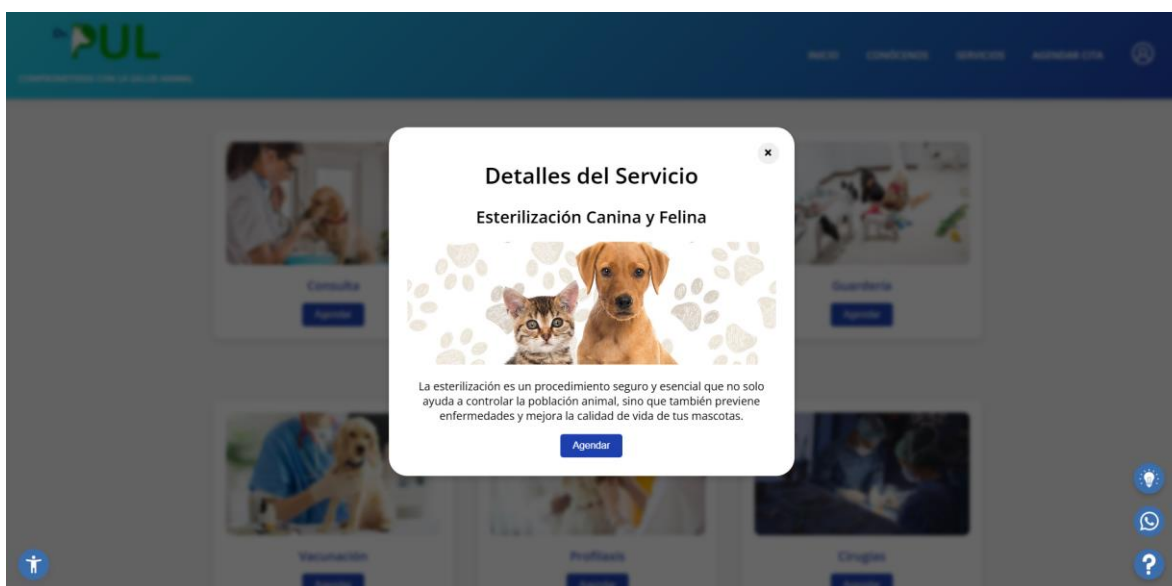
Dr. PUL
COMPROMETIDOS CON LA SALUD ANIMAL

INICIO CONÓCENOS SERVICIOS AGENDAR CITA

Consulta
Agendar

Guardería
Agendar

×

Detalles del Servicio

Esterilización Canina y Felina

La esterilización es un procedimiento seguro y esencial que no solo ayuda a controlar la población animal, sino que también previene enfermedades y mejora la calidad de vida de tus mascotas.

Agendar

Vacunación
Agendar

Profilaxis
Agendar

Cirugías
Agendar

?